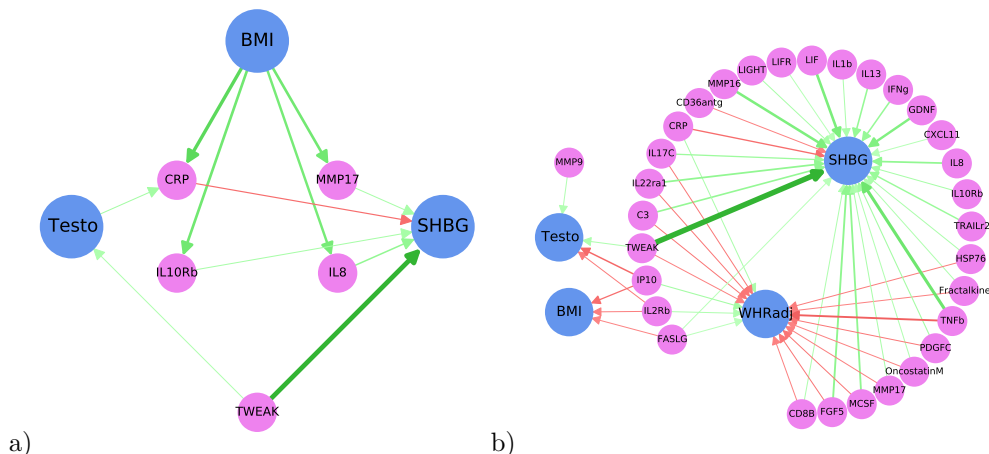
BMI
CRP
MMP17
Testo
SHBG
IL10Rb
IL8
TWEAK
a)

MMP9
LIGHT
LIFR
LIF
IL1b
IL13
IFNg
MMP16
CD36antg
GDNF
CRP
CXCL11
IL17C
SHBG
IL8
IL22ra1
IL10Rb
C3
TRAILr2
Testo
TWEAK
HSP76
IP10
Fractalkine
BMI
IL2Rb
WHRadj
TNFb
FASLG
PDGFC
OncostatinM
MMP17
MCSF
CD8B
FGF5
b)